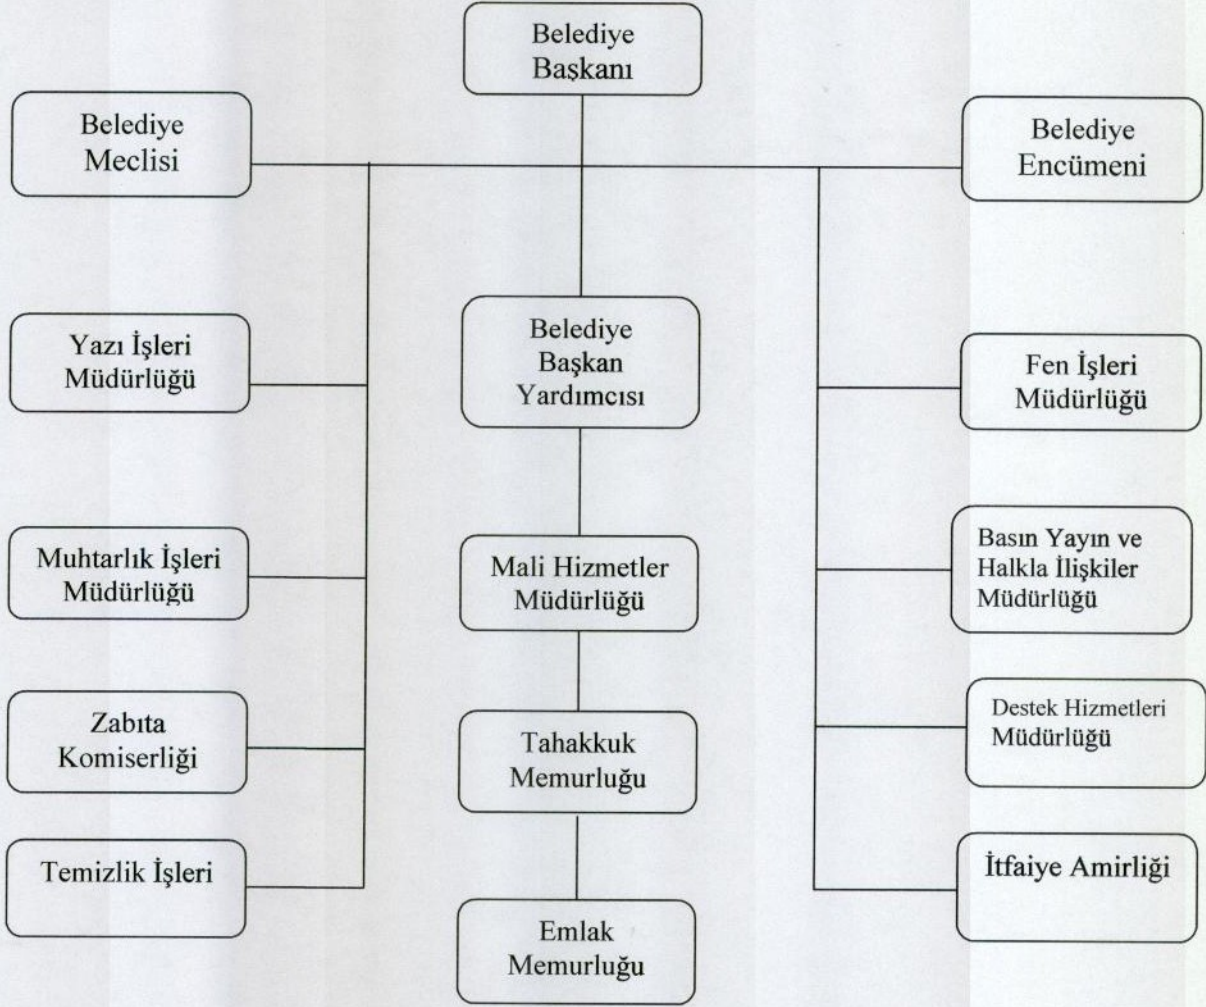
Belediye Başkanı

Belediye Meclisi

Belediye Encümeni

Yazı İşleri Müdürlüğü

Belediye Başkan Yardımcısı

Fen İşleri Müdürlüğü

Muhtarlık İşleri Müdürlüğü

Mali Hizmetler Müdürlüğü

Basın Yayın ve Halkla İlişkiler Müdürlüğü

Zabıta Komiserliği

Tahakkuk Memurluğu

Destek Hizmetleri Müdürlüğü

Temizlik İşleri

İtfaiye Amirliği

Emlak Memurluğu